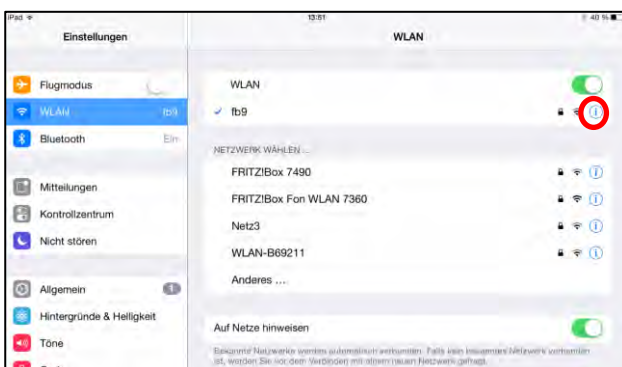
iPad
13:51
40 %

Einstellungen

Flugmodus
WLAN fb9
Bluetooth Ein

Mitteilungen
Kontrollzentrum
Nicht stören

Allgemein 1
Hintergründe & Helligkeit
Töne

WLAN

WLAN
fb9

NETZWERK WÄHLEN ...
FRITZ!Box 7490
FRITZ!Box Fon WLAN 7360
Netz3
WLAN-B69211
Anderes ...

Auf Netze hinweisen
Bekannte Netzwerke werden automatisch verbunden. Falls kein bekanntes Netzwerk vorhanden ist, werden Sie vor dem Verbinden mit einem neuen Netzwerk gefragt.